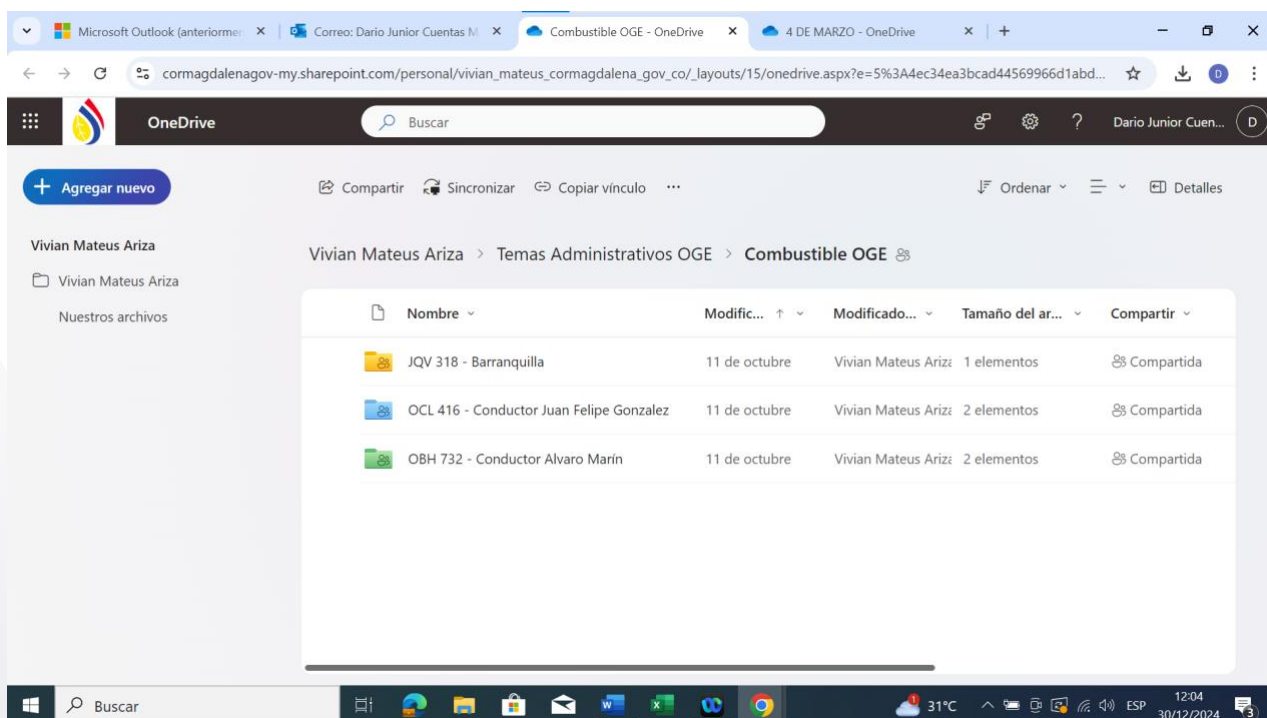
Microsoft Outlook (anteriormen ×
Correo: Dario Junior Cuentas M ×
Combustible OGE - OneDrive ×
4 DE MARZO - OneDrive ×
+

cormagdalenagov-my.sharepoint.com/personal/vivian_mateus_cormagdalena_gov_co/_layouts/15/onedrive.aspx?e=5%3A4ec34ea3bcad44569966d1abd...

OneDrive
Buscar
Dario Junior Cuen...
D

Agregar nuevo
Compartir
Sincronizar
Copiar vínculo
···
Ordenar
Detalles

Vivian Mateus Ariza
Vivian Mateus Ariza
Nuestros archivos

Vivian Mateus Ariza > Temas Administrativos OGE > Combustible OGE

| Nombre | Modific... ↑ | Modificado... | Tamaño del ar... | Compartir |
|---|---|---|---|---|
| JQV 318 - Barranquilla | 11 de octubre | Vivian Mateus Arizi | 1 elementos | Compartida |
| OCL 416 - Conductor Juan Felipe Gonzalez | 11 de octubre | Vivian Mateus Arizi | 2 elementos | Compartida |
| OBH 732 - Conductor Alvaro Marín | 11 de octubre | Vivian Mateus Arizi | 2 elementos | Compartida |

Buscar
31°C
ESP
12:04
30/12/2024
3